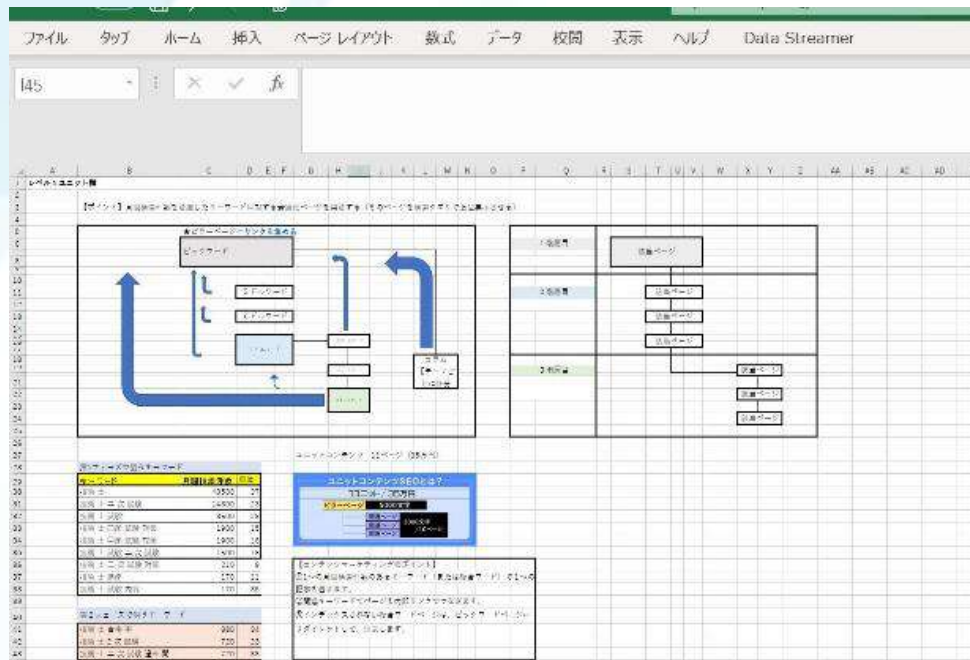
ファイル タップ ホーム 挿入 ページ レイアウト 数式 データ 校閲 表示 ヘルプ Data Streamer

I45

fx

A B C D E F G H I J K L M N O P Q R S T U V W X Y Z AA AB AC AD

レベル1 ユニット構

【ポイント】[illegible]

ビッグワード

ユニットコンテンツSEOとは?

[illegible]

ビッグワード

1階層目

2階層目

3階層目

記事ページ

記事ページ

記事ページ

記事ページ

記事ページ

記事ページ

記事ページ

ビッグキーワード

月間検索需要

10500

14800

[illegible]

【コンテンツマーケティングのポイント】

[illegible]